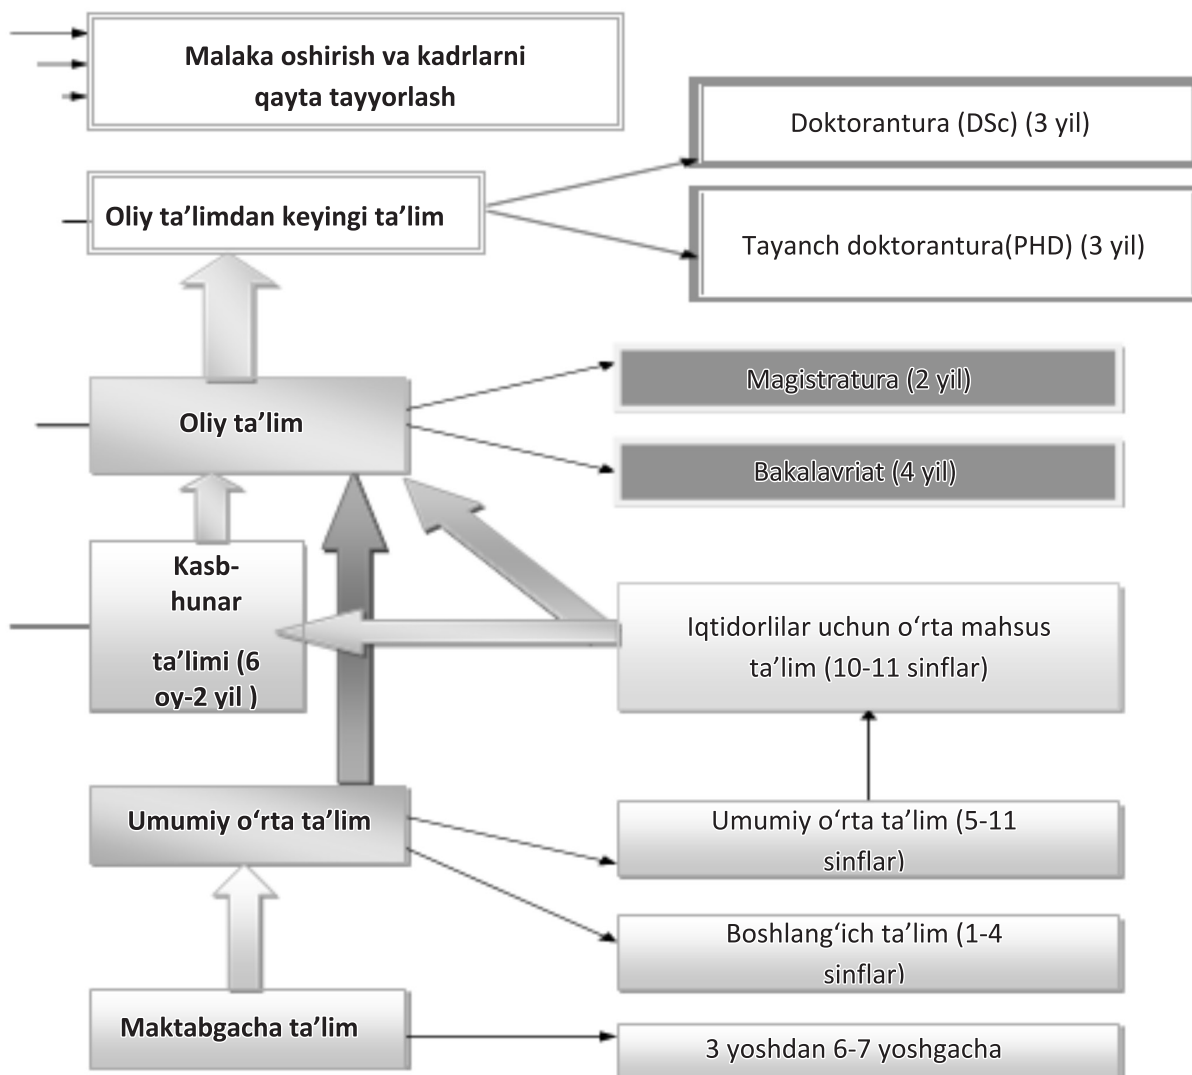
Malaka oshirish va kadrlarni qayta tayyorlash

Doktorantura (DSc) (3 yil)

Oliy ta’limdan keyingi ta’lim

Tayanch doktorantura(PHD) (3 yil)

Magistratura (2 yil)

Oliy ta’lim

Bakalavriat (4 yil)

Kasb-hunar

ta’limi (6 oy-2 yil )

Iqtidorlilar uchun o‘rta mahsus ta’lim (10-11 sinflar)

Umumiy o‘rta ta’lim

Umumiy o‘rta ta’lim (5-11 sinflar)

Boshlang‘ich ta’lim (1-4 sinflar)

Maktabgacha ta’lim

3 yoshdan 6-7 yoshgacha